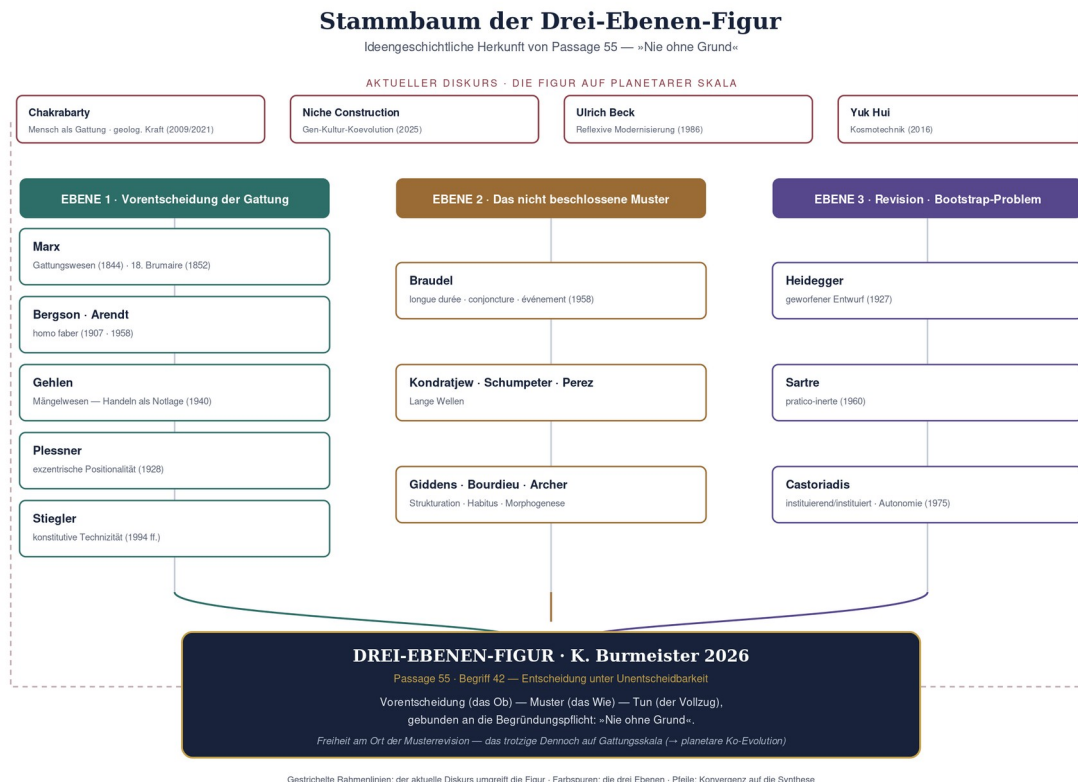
Stammbaum der Drei-Ebenen-Figur

Ideengeschichtliche Herkunft von Passage 55 — »Nie ohne Grund«

AKTUELLER DISKURS · DIE FIGUR AUF PLANETARER SKALA

Chakrabarty
Mensch als Gattung · geolog. Kraft (2009/2021)

Niche Construction
Gen-Kultur-Koevolution (2025)

Ulrich Beck
Reflexive Modernisierung (1986)

Yuk Hui
Kosmotechnik (2016)

EBENE 1 · Vorentscheidung der Gattung

Marx
Gattungswesen (1844) · 18. Brumaire (1852)

Bergson · Arendt
homo faber (1907 · 1958)

Gehlen
Mängelwesen — Handeln als Notlage (1940)

Plessner
exzentrische Positionalität (1928)

Stiegler
konstitutive Technizität (1994 ff.)

EBENE 2 · Das nicht beschlossene Muster

Braudel
longue durée · conjoncture · événement (1958)

Kondratjew · Schumpeter · Perez
Lange Wellen

Giddens · Bourdieu · Archer
Strukturation · Habitus · Morphogenese

EBENE 3 · Revision · Bootstrap-Problem

Heidegger
geworfener Entwurf (1927)

Sartre
pratico-inerte (1960)

Castoriadis
instituierend/instituiert · Autonomie (1975)

DREI-EBENEN-FIGUR · K. Burmeister 2026

Passage 55 · Begriff 42 — Entscheidung unter Unentscheidbarkeit

Vorentscheidung (das Ob) — Muster (das Wie) — Tun (der Vollzug), gebunden an die Begründungspflicht: »Nie ohne Grund«.

Freiheit am Ort der Musterrevision — das trotzige Dennoch auf Gattungsskala (→ planetare Ko-Evolution)

Gestrichelte Rahmenlinien: der aktuelle Diskurs umgreift die Figur · Farbspuren: die drei Ebenen · Pfeile: Konvergenz auf die Synthese